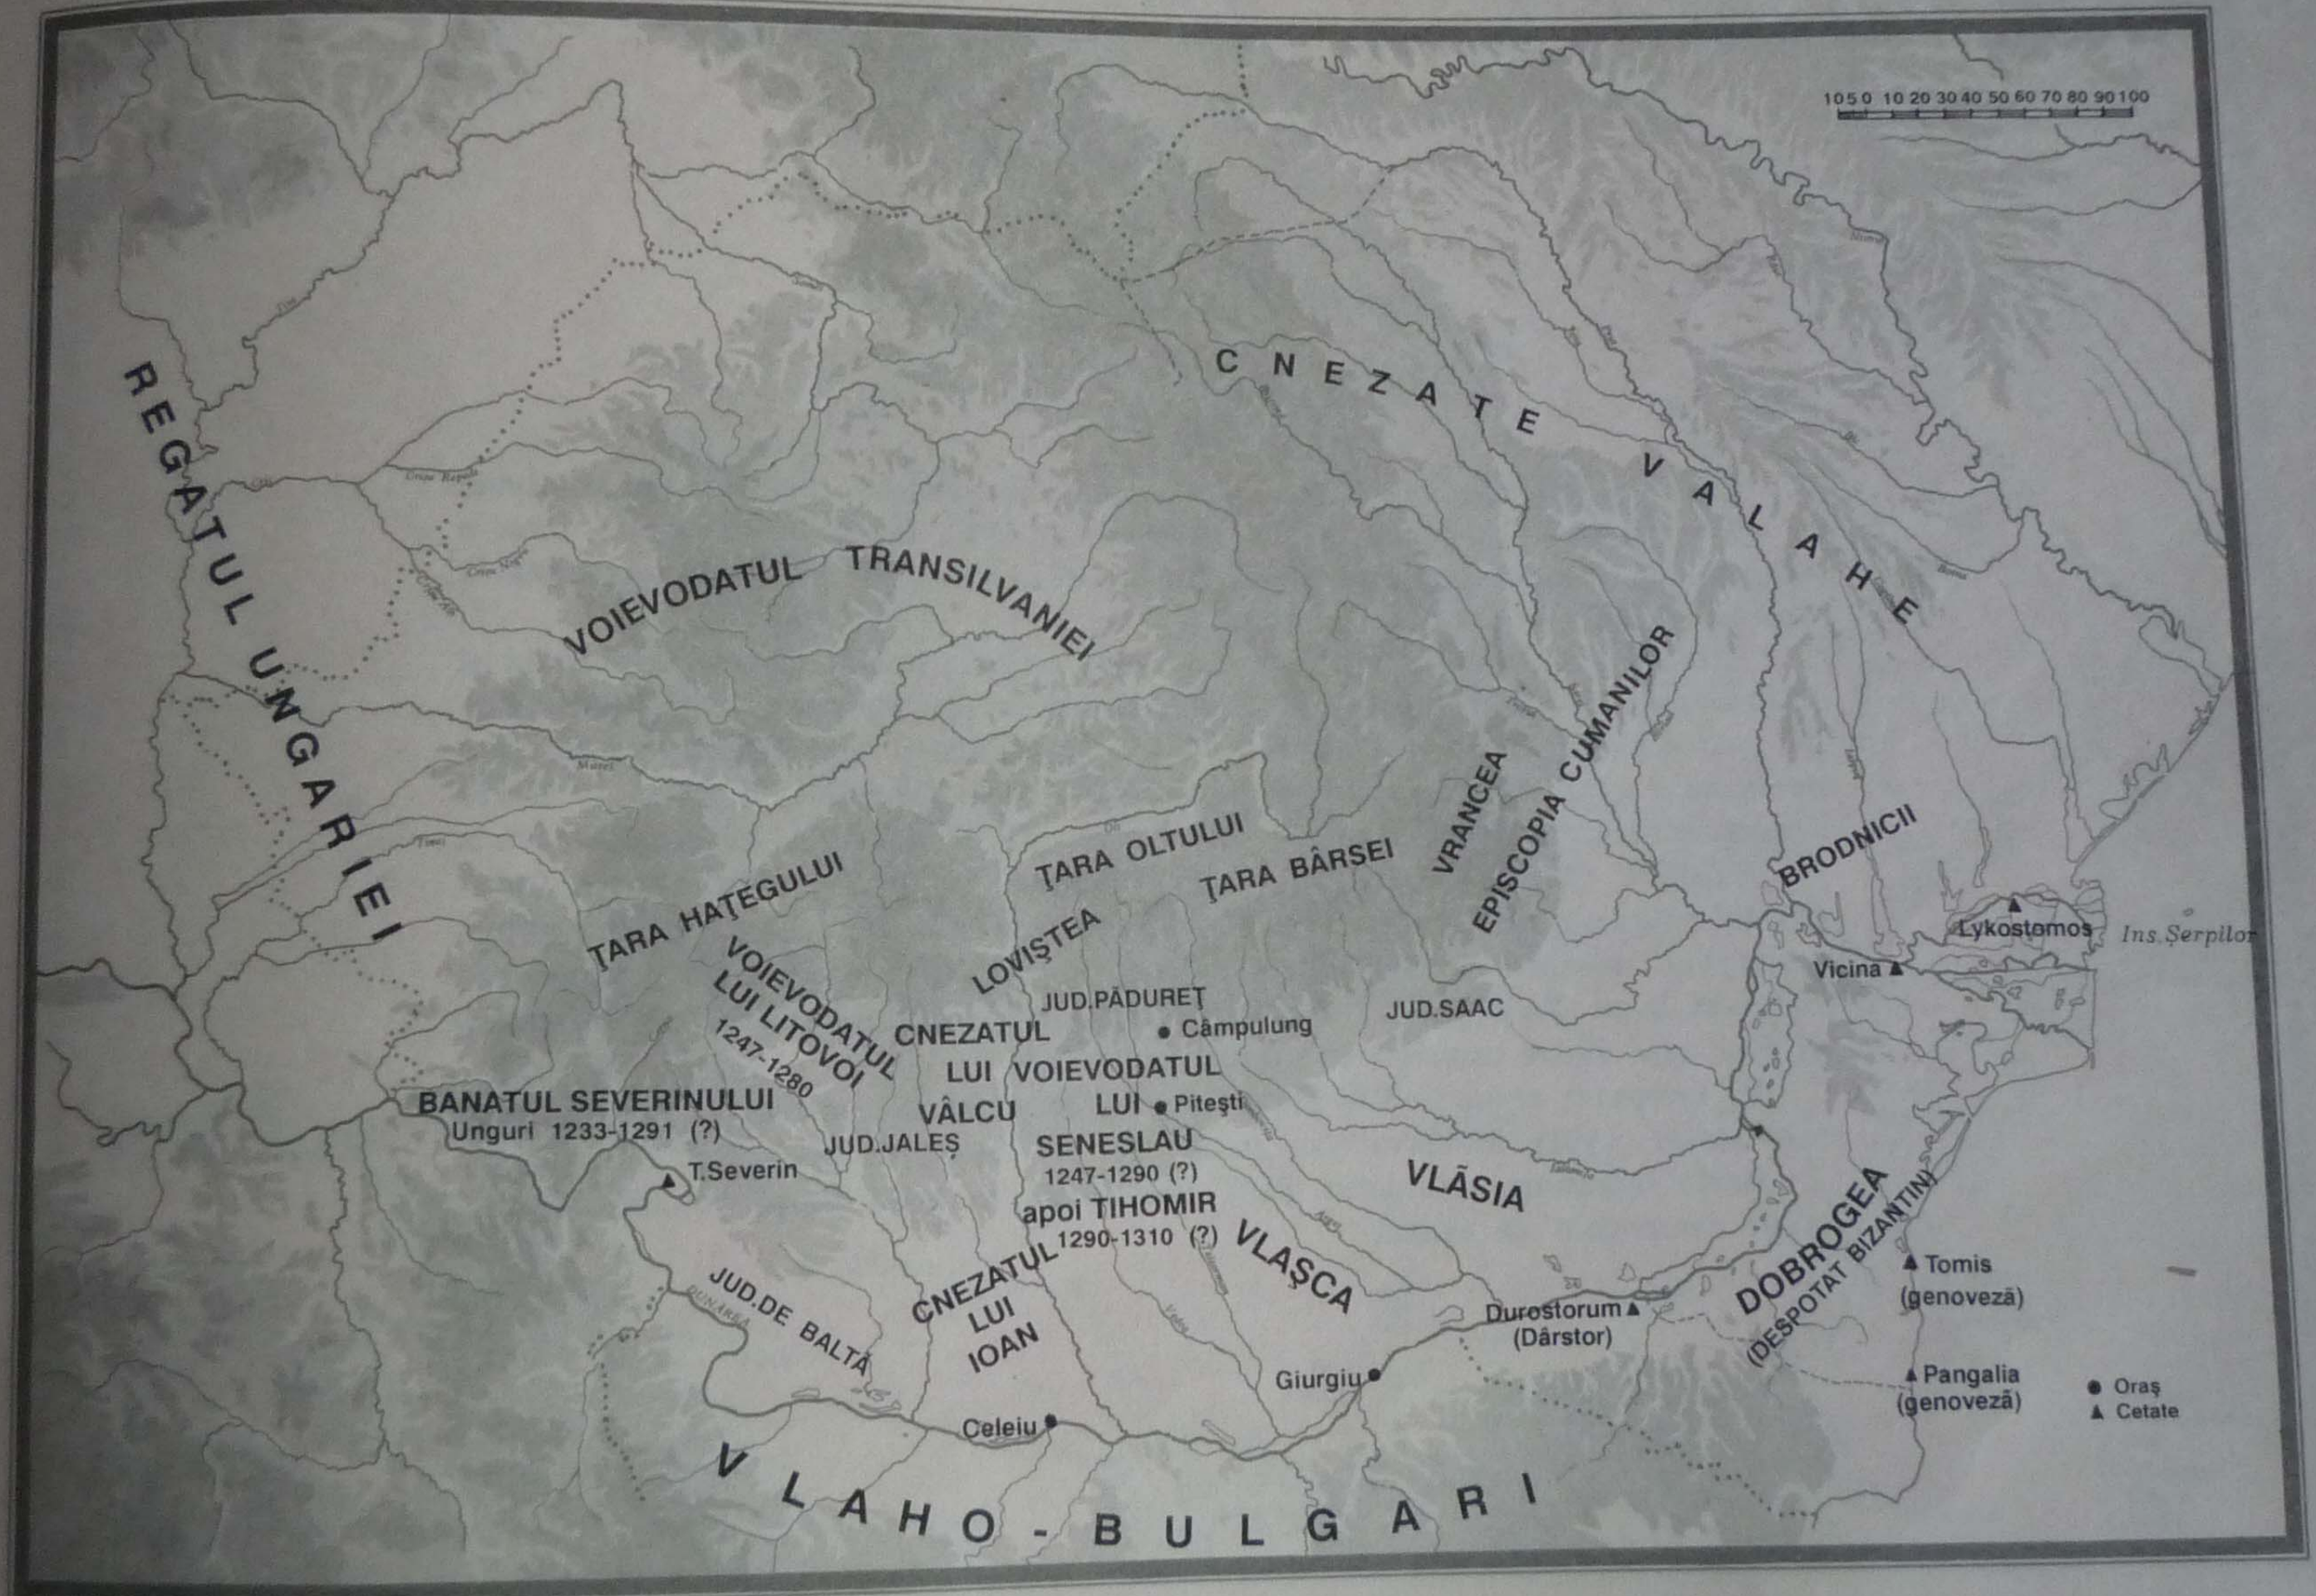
10 5 0 10 20 30 40 50 60 70 80 90 100

REGATUL UNGARIEI

CNEZATE VALAHE

VOIEVODATUL TRANSILVANIEI

EPISCOPIA CUMANILOR

VRANCEA

BRODNICII

ŢARA OLTULUI

ŢARA BÂRSEI

ŢARA HAŢEGULUI

LOVIŞTEA

VOIEVODATUL LUI LITOVOI 1247-1280

CNEZATUL LUI VÂLCU

JUD.PĂDUREŢ

Câmpulung

JUD.SAAC

Lykostomos

Ins. Şerpilor

Vicina

VOIEVODATUL LUI SENESLAU 1247-1290 (?) apoi TIHOMIR 1290-1310 (?)

Piteşti

BANATUL SEVERINULUI Unguri 1233-1291 (?)

JUD.JALEŞ

T.Severin

VLĂSIA

VLAŞCA

CNEZATUL LUI IOAN

JUD.DE BALTĂ

DOBROGEA (DESPOTAT BIZANTIN)

Tomis (genoveză)

Durostorum (Dârstor)

Giurgiu

Pangalia (genoveză)

Celeiu

Oraş

Cetate

VLAHO-BULGARI